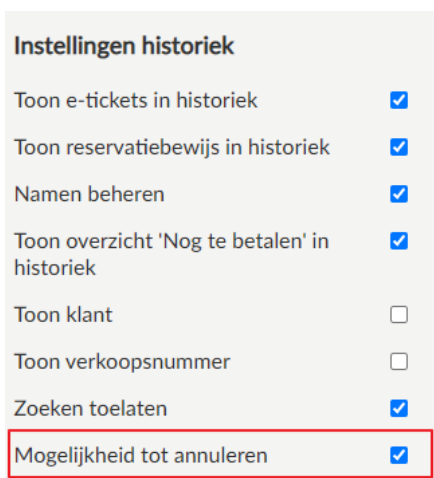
Instellingen historiek

Toon e-tickets in historiek

Toon reservatiebewijs in historiek

Namen beheren

Toon overzicht 'Nog te betalen' in historiek

Toon klant

Toon verkoopsnummer

Zoeken toelaten

Mogelijkheid tot annuleren